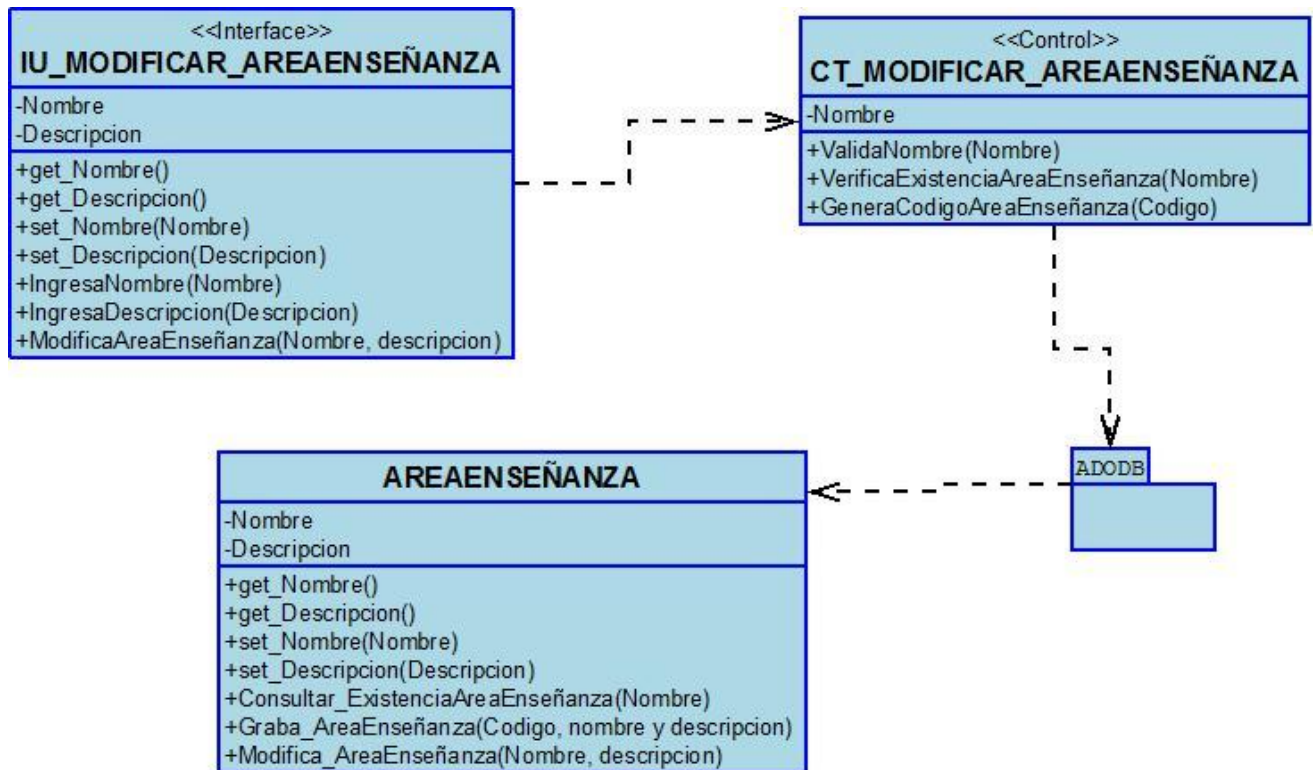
<<Interface>>
IU_MODIFICAR_AREAENSEÑANZA

-Nombre
-Descripcion

+get_Nombre()
+get_Descripcion()
+set_Nombre(Nombre)
+set_Descripcion(Descripcion)
+IngresaNombre(Nombre)
+IngresaDescripcion(Descripcion)
+ModificaAreaEnseñanza(Nombre, descripcion)

<<Control>>
CT_MODIFICAR_AREAENSEÑANZA

-Nombre

+ValidaNombre(Nombre)
+VerificaExistenciaAreaEnseñanza(Nombre)
+GeneraCodigoAreaEnseñanza(Codigo)

ADODB

AREAENSEÑANZA

-Nombre
-Descripcion

+get_Nombre()
+get_Descripcion()
+set_Nombre(Nombre)
+set_Descripcion(Descripcion)
+Consultar_ExistenciaAreaEnseñanza(Nombre)
+Graba_AreaEnseñanza(Codigo, nombre y descripcion)
+Modifica_AreaEnseñanza(Nombre, descripcion)